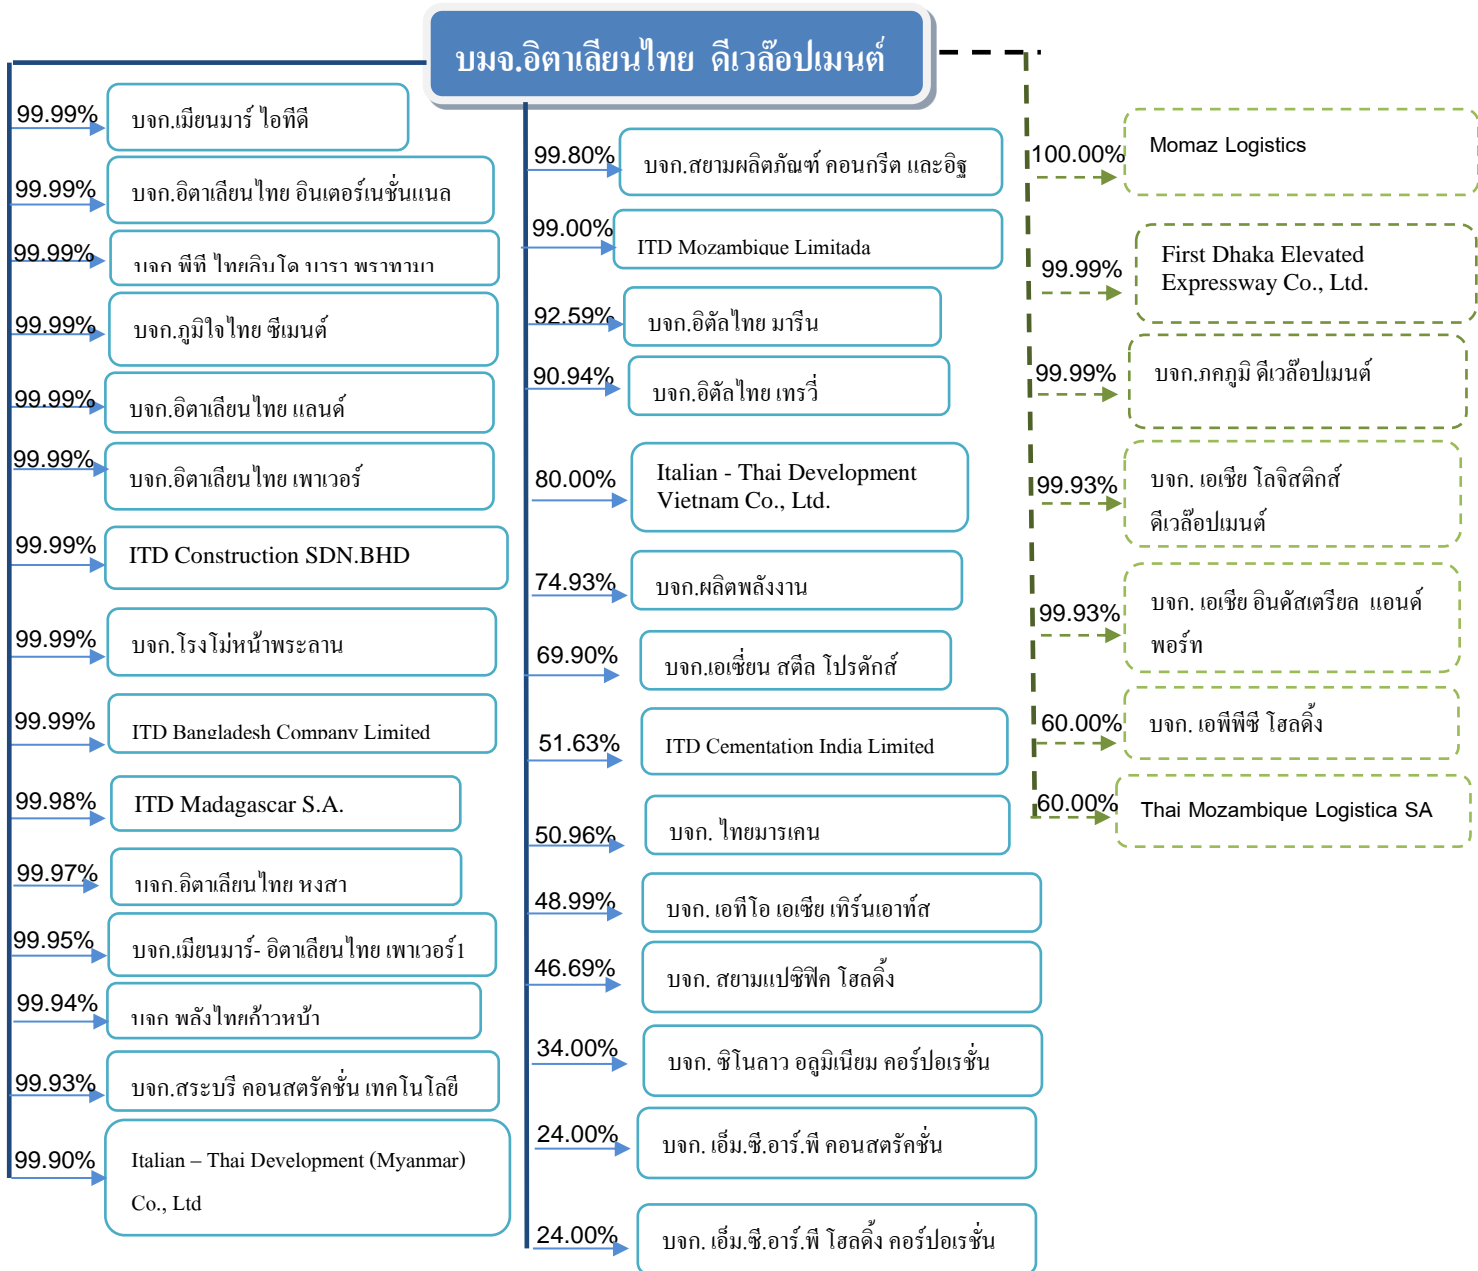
บมจ.อิตาเลียนไทย ดีเวล๊อปเมนต์

99.99% บจก.เมียนมาร์ ไอทีดี

99.99% บจก.อิตาเลียนไทย อินเตอร์เนชั่นแนล

99.99% บจก พีที ไทยลินโด บารา พราทามา

99.99% บจก.ภูมิใจไทย ซีเมนต์

99.99% บจก.อิตาเลียนไทย แลนด์

99.99% บจก.อิตาเลียนไทย เพาเวอร์

99.99% ITD Construction SDN.BHD

99.99% บจก.โรงโม่หน้าพระลาน

99.99% ITD Bangladesh Company Limited

99.98% ITD Madagascar S.A.

99.97% บจก.อิตาเลียนไทย หงสา

99.95% บจก.เมียนมาร์- อิตาเลียนไทย เพาเวอร์1

99.94% บจก พลังไทยก้าวหน้า

99.93% บจก.สระบุรี คอนสตรัคชั่น เทคโนโลยี

99.90% Italian – Thai Development (Myanmar) Co., Ltd

99.80% บจก.สยามผลิตภัณฑ์ คอนกรีต และอิฐ

99.00% ITD Mozambique Limitada

92.59% บจก.อิตัลไทย มารีน

90.94% บจก.อิตัลไทย เทรวี่

80.00% Italian - Thai Development Vietnam Co., Ltd.

74.93% บจก.ผลิตพลังงาน

69.90% บจก.เอเซี่ยน สตีล โปรดักส์

51.63% ITD Cementation India Limited

50.96% บจก. ไทยมารเคน

48.99% บจก. เอทีโอ เอเซีย เทิร์นเอาท์ส

46.69% บจก. สยามแปซิฟิค โฮลดิ้ง

34.00% บจก. ซิโนลาว อลูมิเนียม คอร์ปอเรชั่น

24.00% บจก. เอ็ม.ซี.อาร์.พี คอนสตรัคชั่น

24.00% บจก. เอ็ม.ซี.อาร์.พี โฮลดิ้ง คอร์ปอเรชั่น

100.00% Momaz Logistics

99.99% First Dhaka Elevated Expressway Co., Ltd.

99.99% บจก.ภคภูมิ ดีเวล๊อปเมนต์

99.93% บจก. เอเชีย โลจิสติกส์ ดีเวล๊อปเมนต์

99.93% บจก. เอเชีย อินดัสเตรียล แอนด์ พอร์ท

60.00% บจก. เอพีพีซี โฮลดิ้ง

60.00% Thai Mozambique Logistica SA